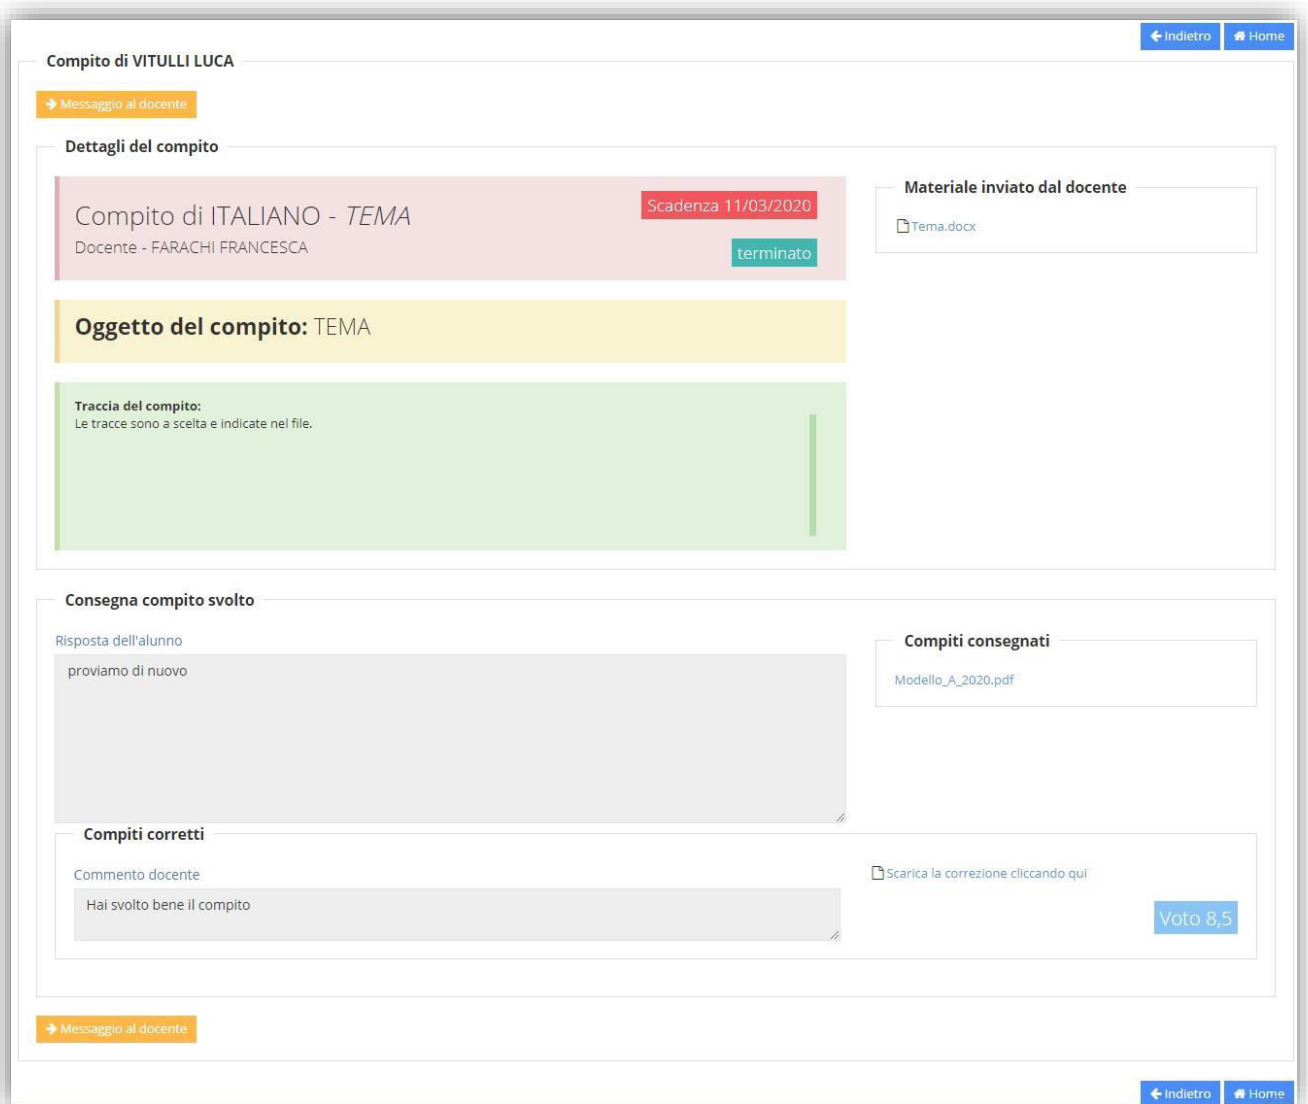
Indietro Home

Compito di VITULLI LUCA

Messaggio al docente

Dettagli del compito

Compito di ITALIANO - TEMA

Docente - FARACHI FRANCESCA

Scadenza 11/03/2020

terminato

Materiale inviato dal docente

Tema.docx

Oggetto del compito: TEMA

Traccia del compito:
Le tracce sono a scelta e indicate nel file.

Consegna compito svolto

Risposta dell'alunno

proviamo di nuovo

Compiti consegnati

Modello_A_2020.pdf

Compiti corretti

Commento docente

Hai svolto bene il compito

Scarica la correzione cliccando qui

Voto 8,5

Messaggio al docente

Indietro Home